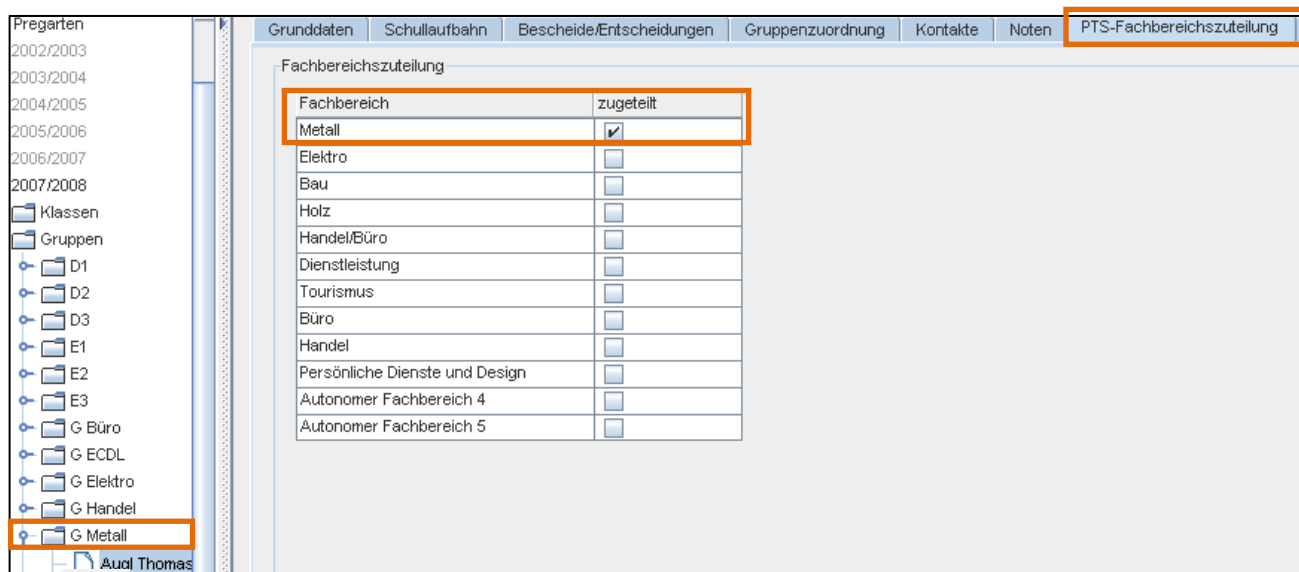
Pregarten
2002/2003
2003/2004
2004/2005
2005/2006
2006/2007
2007/2008
Klassen
Gruppen
D1
D2
D3
E1
E2
E3
G Büro
G ECDL
G Elektro
G Handel
G Metall
Augl Thomas

Grunddaten | Schullaufbahn | Bescheide/Entscheidungen | Gruppenzuordnung | Kontakte | Noten | PTS-Fachbereichszuteilung

Fachbereichszuteilung

| Fachbereich | zugeteilt |
|---|---|
| Metall | ✔ |
| Elektro | |
| Bau | |
| Holz | |
| Handel/Büro | |
| Dienstleistung | |
| Tourismus | |
| Büro | |
| Handel | |
| Persönliche Dienste und Design | |
| Autonomer Fachbereich 4 | |
| Autonomer Fachbereich 5 | |